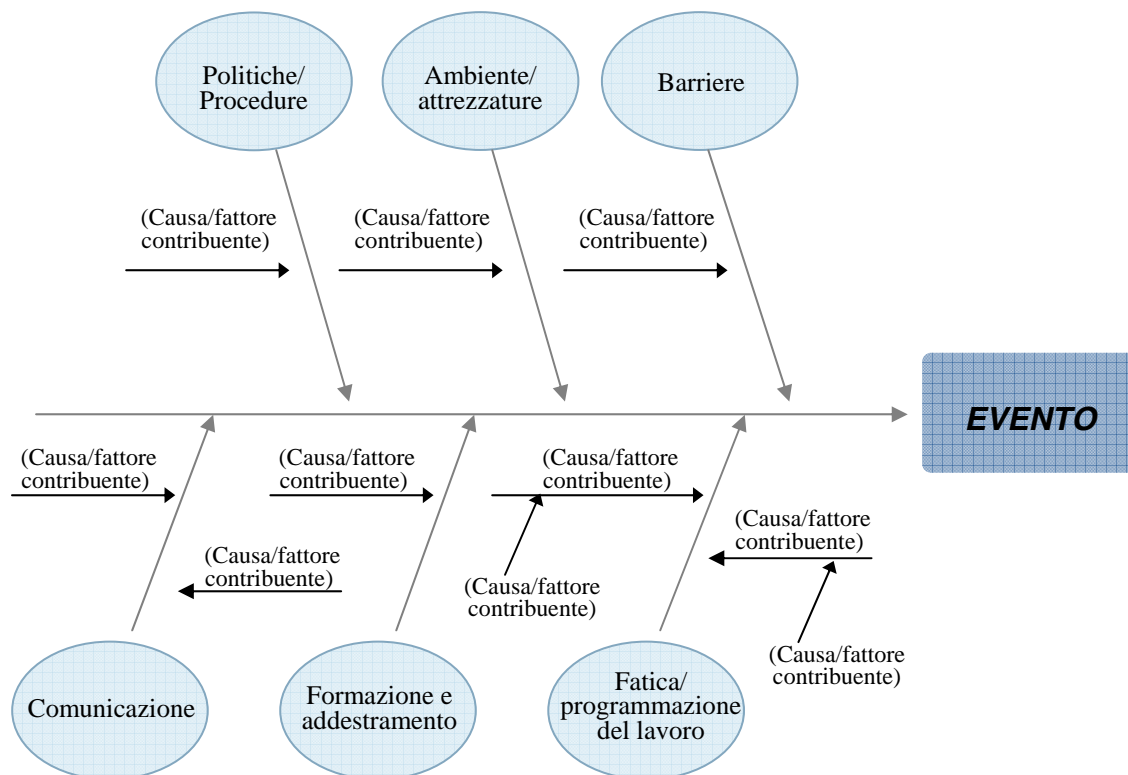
Politiche/ Procedure

Ambiente/ attrezzature

Barriere

(Causa/fattore contribuente)

(Causa/fattore contribuente)

(Causa/fattore contribuente)

EVENTO

(Causa/fattore contribuente)

(Causa/fattore contribuente)

(Causa/fattore contribuente)

(Causa/fattore contribuente)

(Causa/fattore contribuente)

(Causa/fattore contribuente)

(Causa/fattore contribuente)

Comunicazione

Formazione e addestramento

Fatica/ programmazione del lavoro